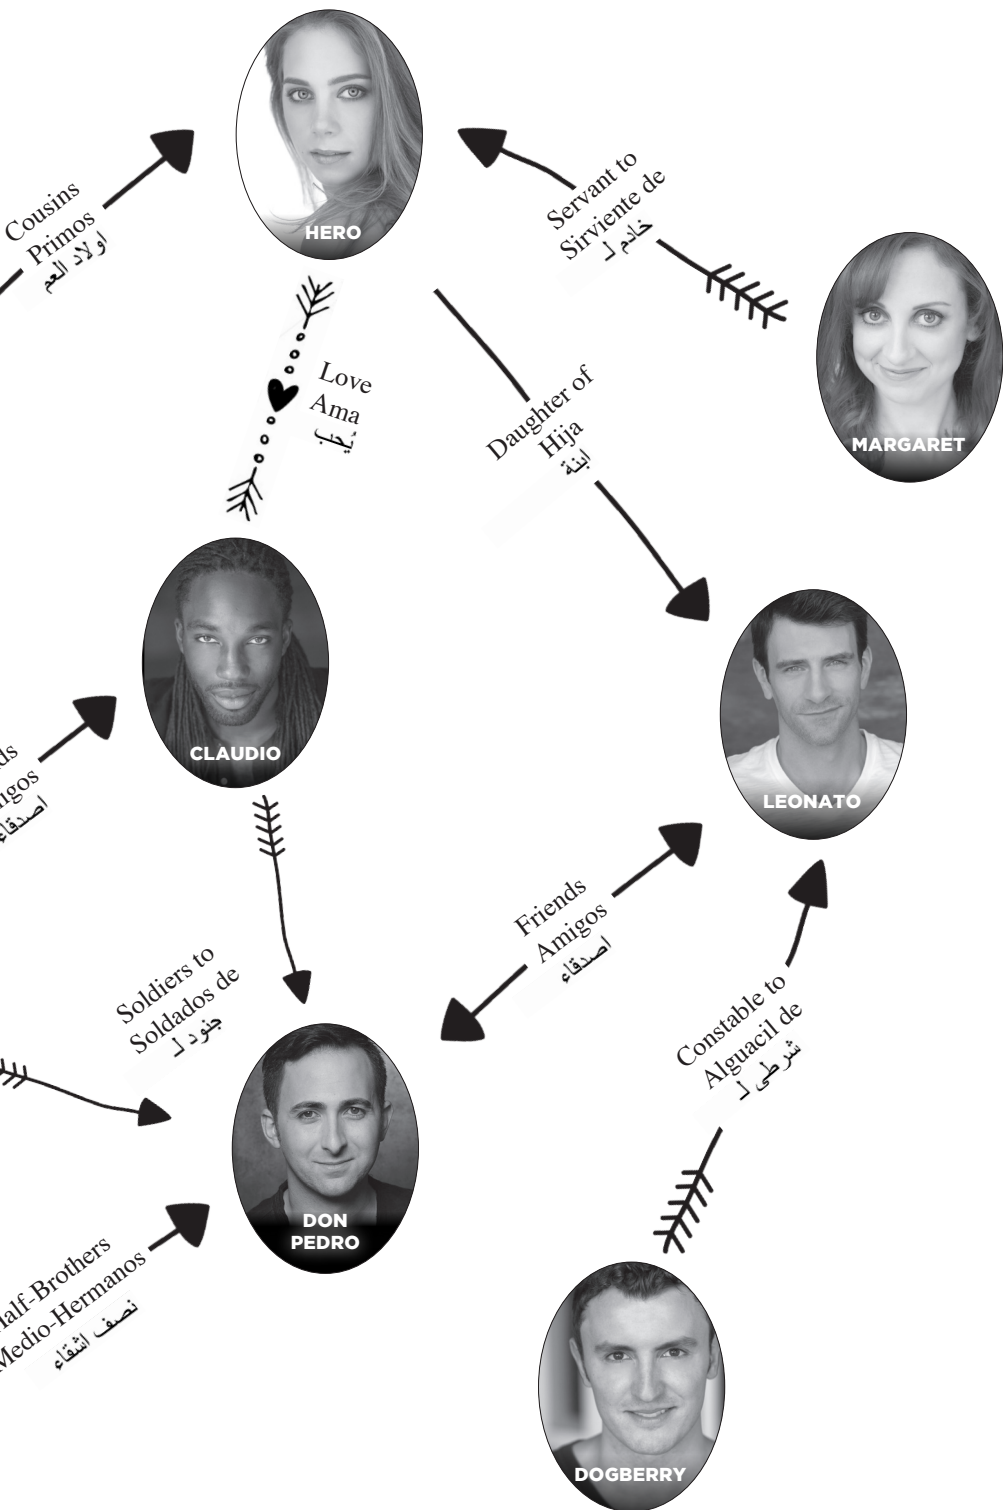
Cousins
Primos
اولاد العم

HERO

Servant to
Sirviente de
خادم لـ

Love
Ama
يُحِب

Daughter of
Hija
ابنة

MARGARET

ds
migos
اصدقاء

CLAUDIO

LEONATO

Friends
Amigos
اصدقاء

Soldiers to
Soldados de
جنود لـ

Constable to
Alguacil de
شرطي لـ

DON PEDRO

alf-Brothers
Medio-Hermanos
نصف اشقاء

DOGBERRY